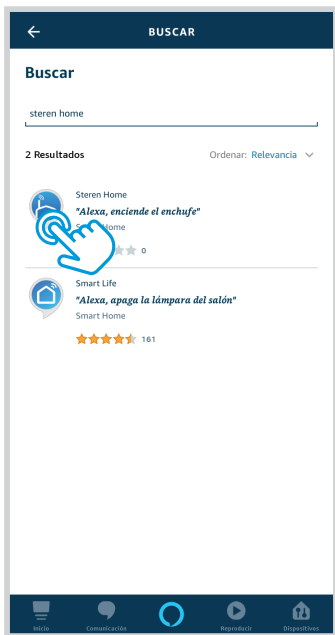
BUSCAR

Buscar

steren home

2 Resultados

Ordenar: Relevancia

Steren Home
"Alexa, enciende el enchufe"
S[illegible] Home
0

Smart Life
"Alexa, apaga la lámpara del salón"
Smart Home
161

Inicio
Comunicación
Reproducir
Dispositivos